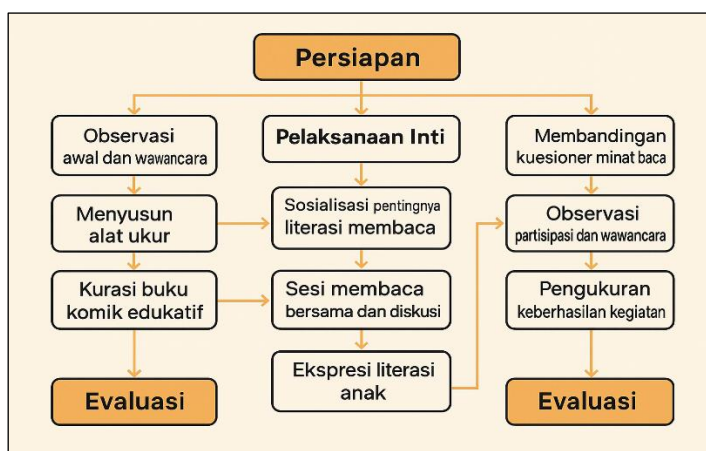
Persiapan

Observasi awal dan wawancara

Menyusun alat ukur

Kurasi buku komik edukatif

Evaluasi

Pelaksanaan Inti

Sosialisasi pentingnya literasi membaca

Sesi membaca bersama dan diskusi

Ekspresi literasi anak

Membandingan kuesioner minat baca

Observasi partisipasi dan wawancara

Pengukuran keberhasilan kegiatan

Evaluasi